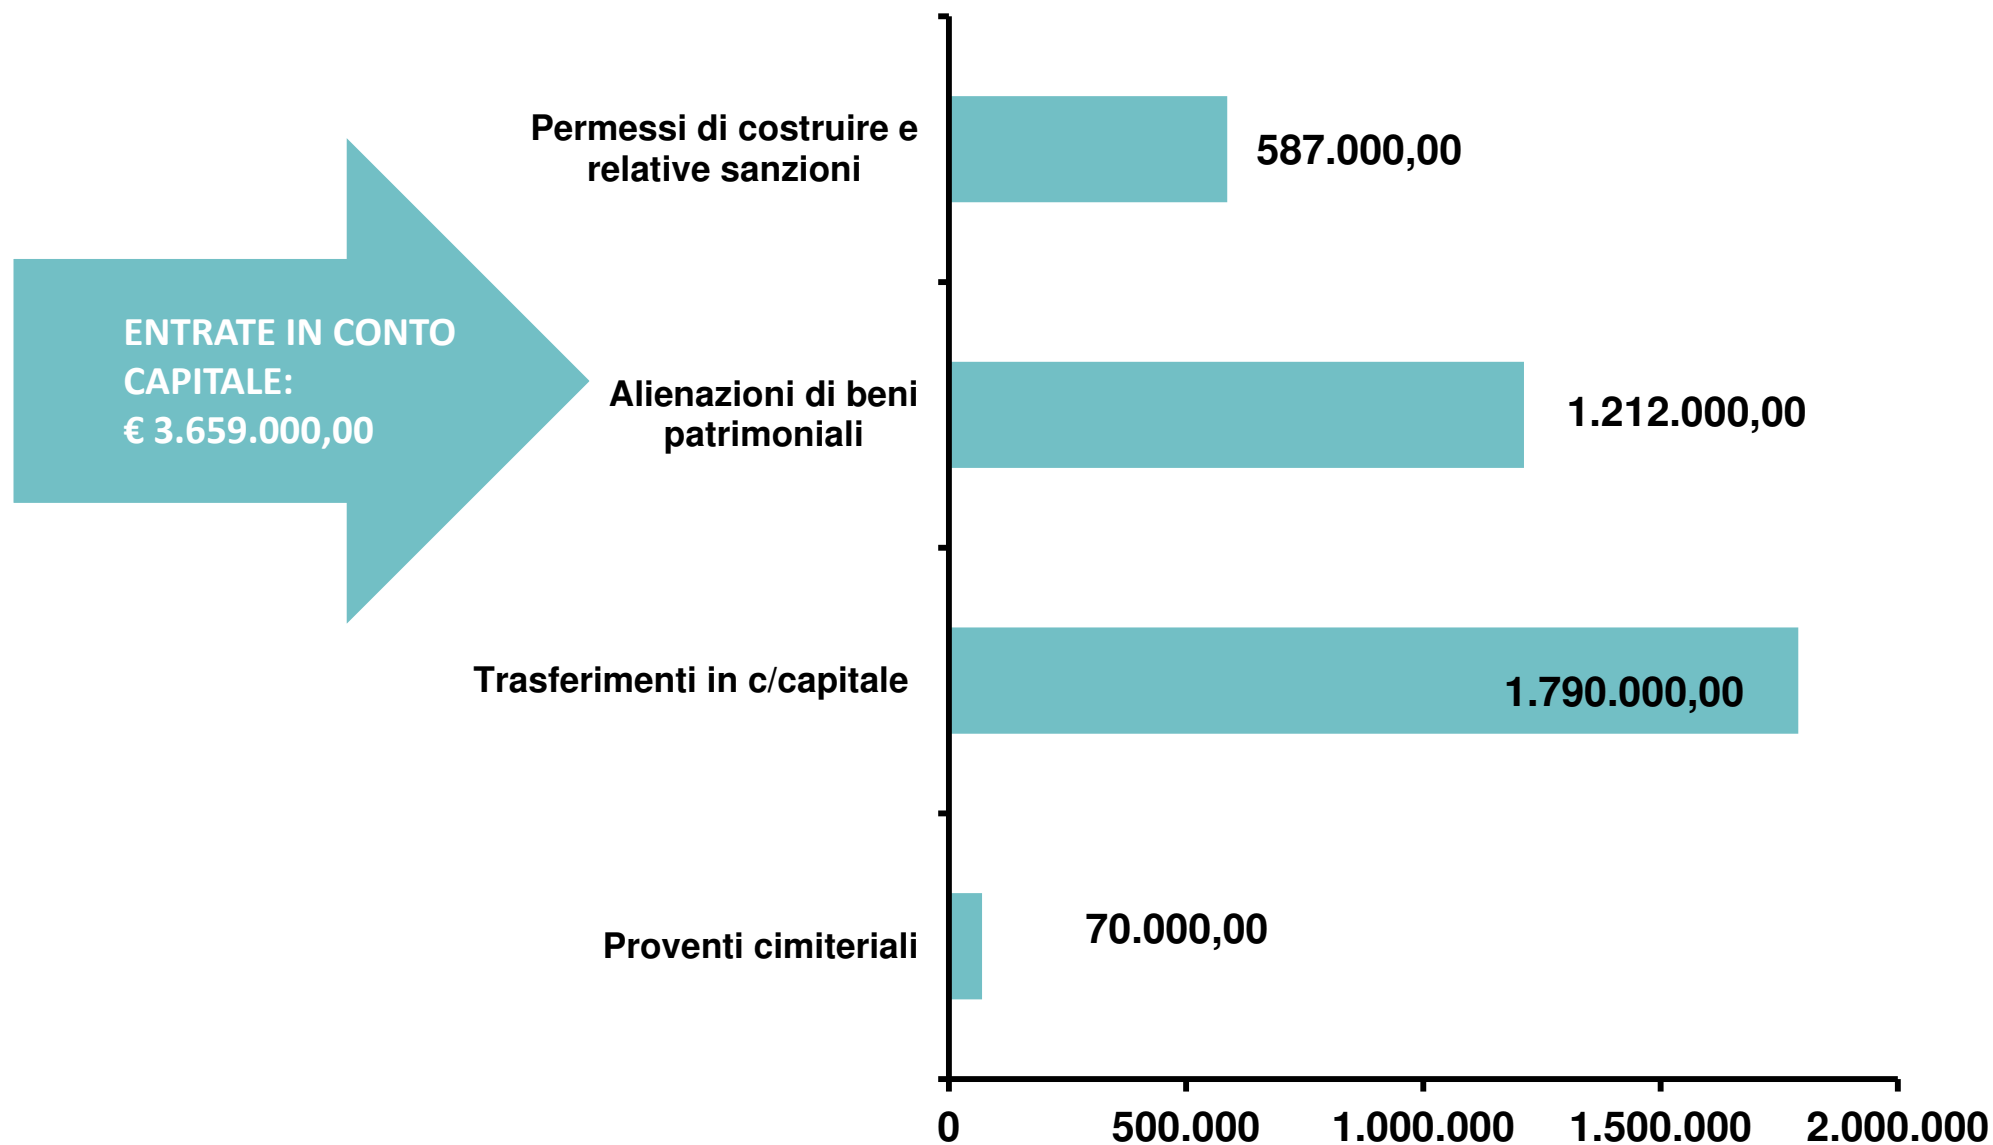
ENTRATE IN CONTO CAPITALE:
€ 3.659.000,00

Permessi di costruire e relative sanzioni
587.000,00

Alienazioni di beni patrimoniali
1.212.000,00

Trasferimenti in c/capitale
1.790.000,00

Proventi cimiteriali
70.000,00

0
500.000
1.000.000
1.500.000
2.000.000